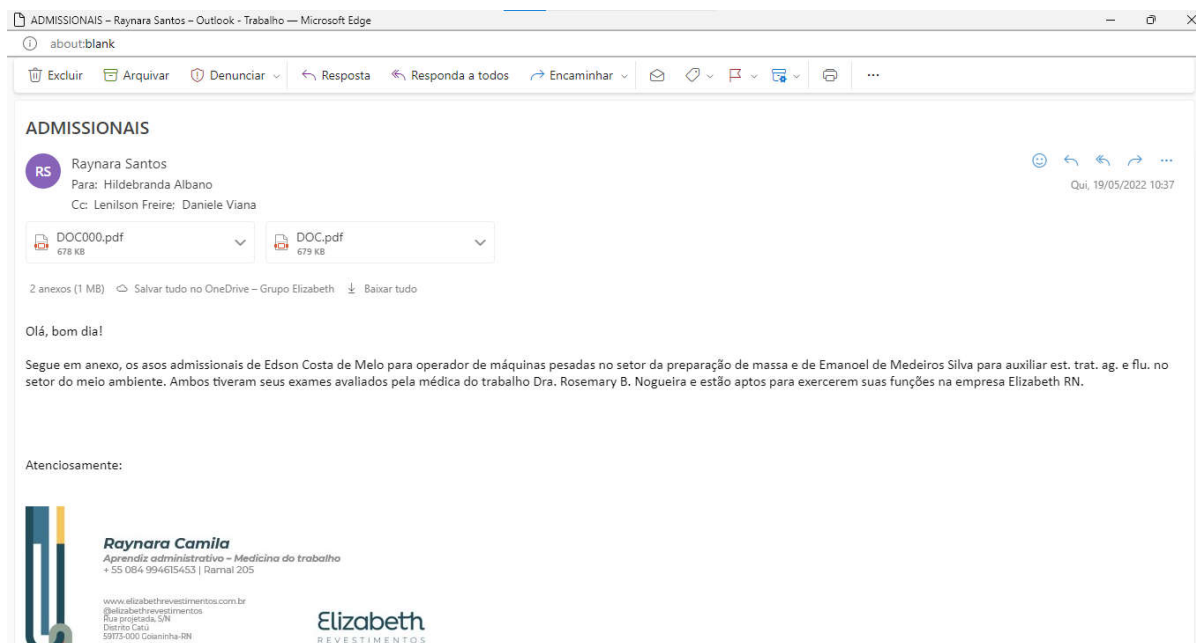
ADMISSIONAIS – Raynara Santos – Outlook - Trabalho — Microsoft Edge

about:blank

Excluir Arquivar Denunciar Resposta Responda a todos Encaminhar ...

ADMISSIONAIS

RS Raynara Santos
Para: Hildebranda Albano
Cc: Lenilson Freire; Daniele Viana

Qui, 19/05/2022 10:37

DOC000.pdf
678 KB

DOC.pdf
679 KB

2 anexos (1 MB) Salvar tudo no OneDrive – Grupo Elizabeth Baixar tudo

Olá, bom dia!

Segue em anexo, os asos admissionais de Edson Costa de Melo para operador de máquinas pesadas no setor da preparação de massa e de Emanoel de Medeiros Silva para auxiliar est. trat. ag. e flu. no setor do meio ambiente. Ambos tiveram seus exames avaliados pela médica do trabalho Dra. Rosemary B. Nogueira e estão aptos para exercerem suas funções na empresa Elizabeth RN.

Atenciosamente:

Raynara Camila
Aprendiz administrativo – Medicina do trabalho
+ 55 084 994615453 | Ramal 205

www.elizabethrevestimentos.com.br
@elizabethrevestimentos
Rua projetada, S/N
Distrito Catú
59173-000 Goianinha-RN

Elizabeth
REVESTIMENTOS